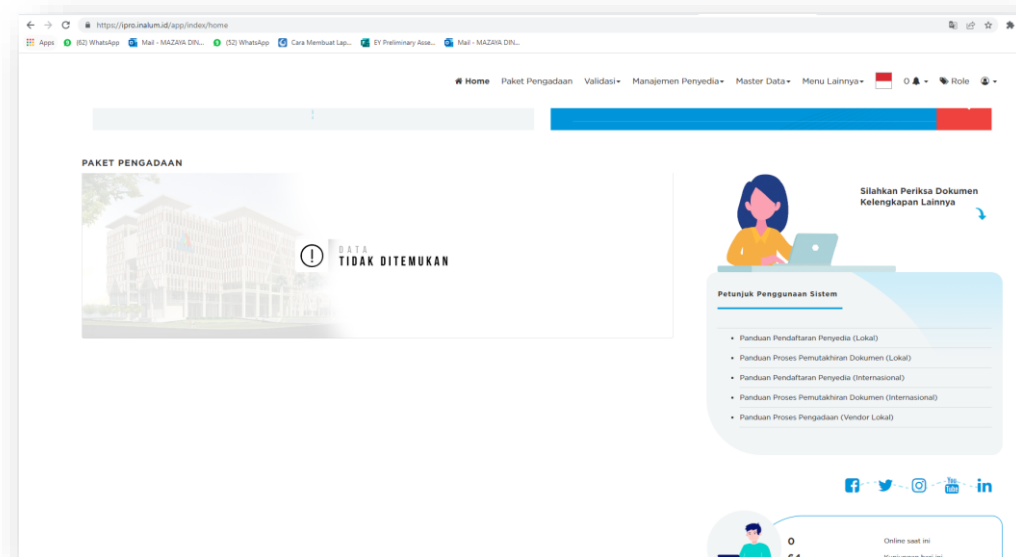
https://ipro.inalum.id/app/index/home

Apps (62) WhatsApp Mail - MAZAYA DIN... (52) WhatsApp Cara Membuat Lap... EY Preliminary Asse... Mail - MAZAYA DIN...

Home Paket Pengadaan Validasi Manajemen Penyedia Master Data Menu Lainnya 0 Role

PAKET PENGADAAN

DATA
TIDAK DITEMUKAN

Silahkan Periksa Dokumen Kelengkapan Lainnya

Petunjuk Penggunaan Sistem

- Panduan Pendaftaran Penyedia (Lokal)
- Panduan Proses Pemutakhiran Dokumen (Lokal)
- Panduan Pendaftaran Penyedia (Internasional)
- Panduan Proses Pemutakhiran Dokumen (Internasional)
- Panduan Proses Pengadaan (Vendor Lokal)

You Tube in

0 Online saat ini
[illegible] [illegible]